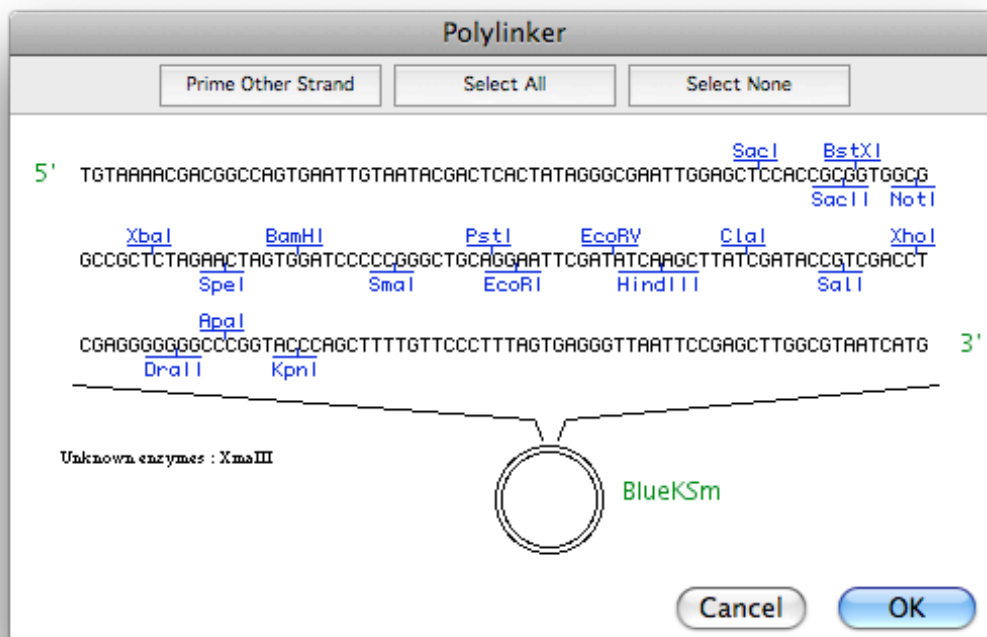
Polylinker

Prime Other Strand

Select All

Select None

SacI BstXI

5' TGTAAAACGACGGCCAGTGAATTGTAATACGACTCACTATAGGGCGAATTGGAGCTCCACCGCGGTGGCG

SacII NotI

XbaI BamHI PstI EcoRV ClaI XhoI

GCCGCTCTAGAACTAGTGGATCCCCCGGGCTGCAGGAATTCGATATCAAGCTTATCGATACCGTCGACCT

SpeI SmaI EcoRI HindIII SalI

ApaI

CGAGGGGGGGCCCGGTACCCAGCTTTTGTTCCCTTTAGTGAGGGTTAATTCCGAGCTTGGCGTAATCATG 3'

DraII KpnI

Unknown enzymes : XmaIII

BlueKSm

Cancel

OK